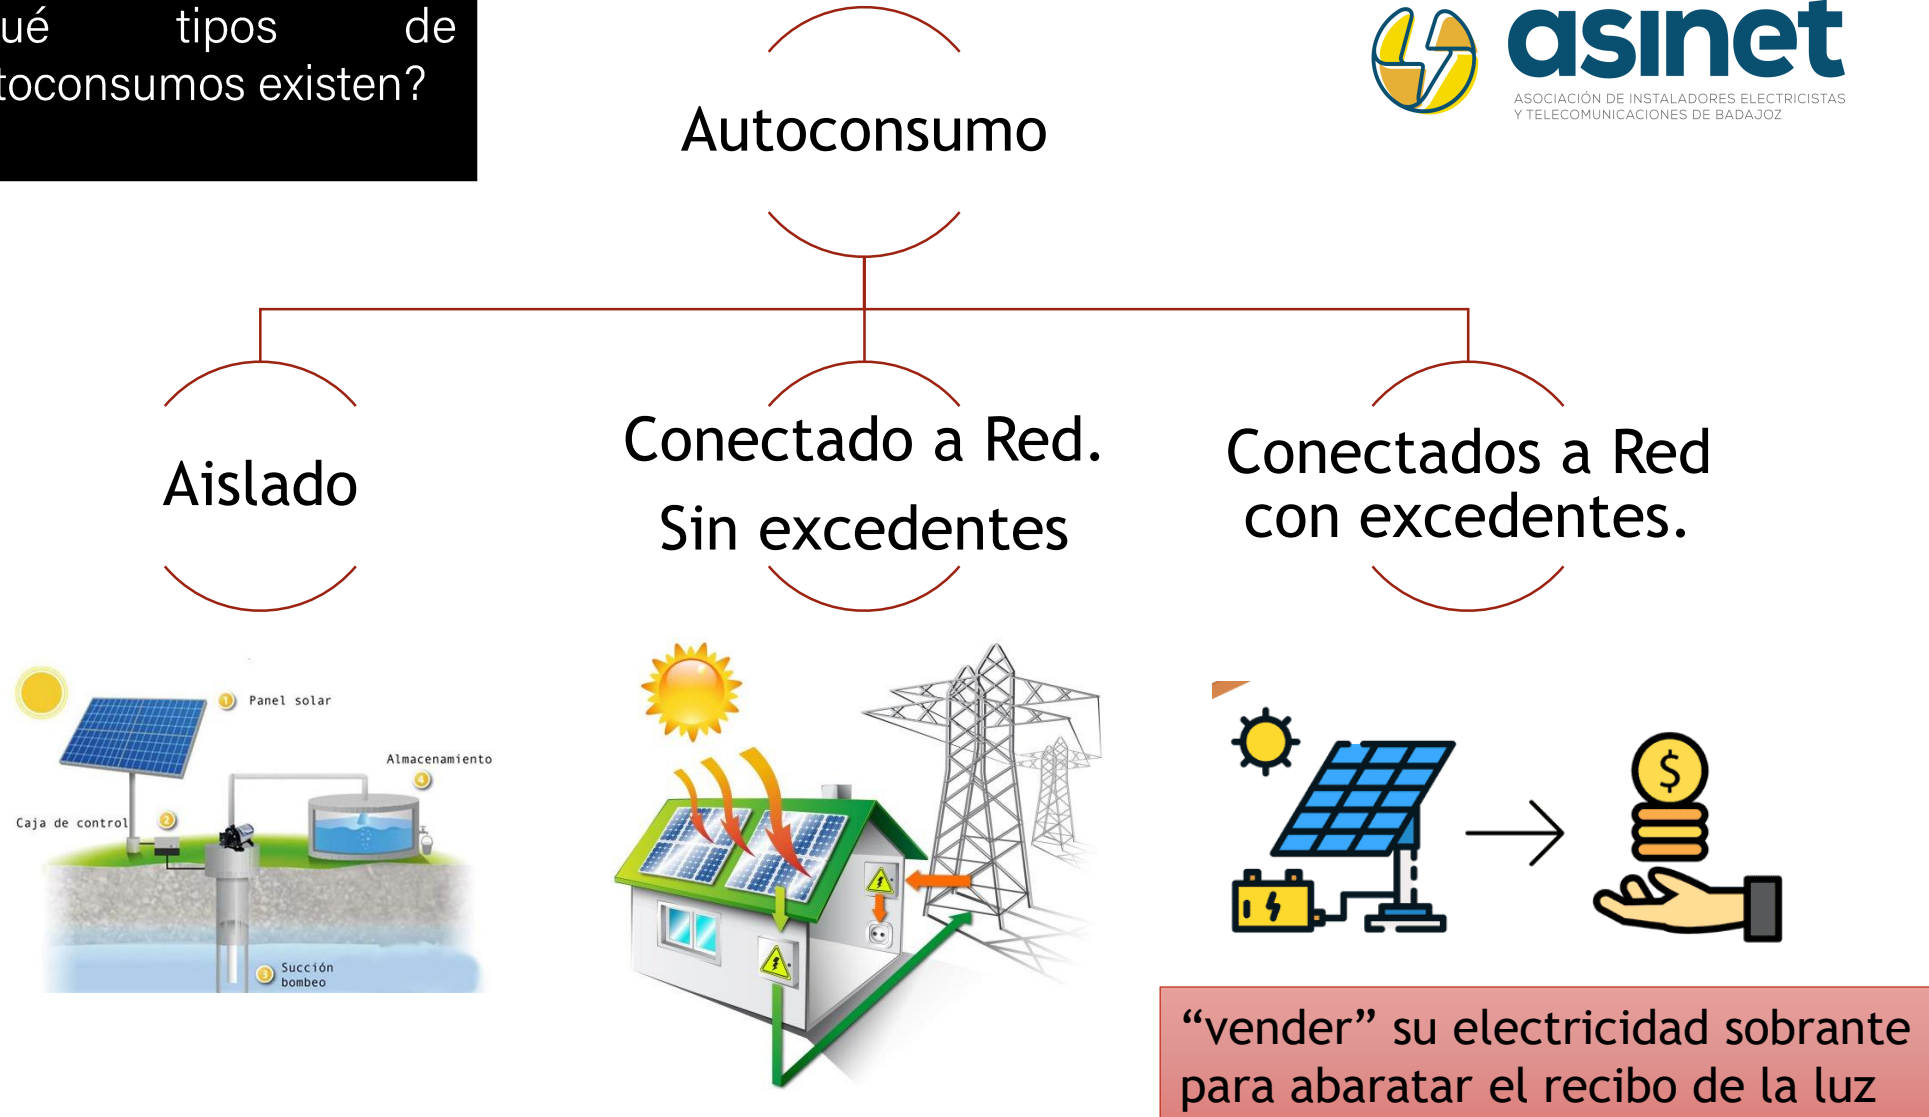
ué tipos de toconsumos existen?

asinet
ASOCIACIÓN DE INSTALADORES ELECTRICISTAS Y TELECOMUNICACIONES DE BADAJOZ

Autoconsumo

Aislado

Conectado a Red. Sin excedentes

Conectados a Red con excedentes.

1 Panel solar
Almacenamiento 4
Caja de control 2
3 Succión bombeo

$

“vender” su electricidad sobrante para abaratar el recibo de la luz